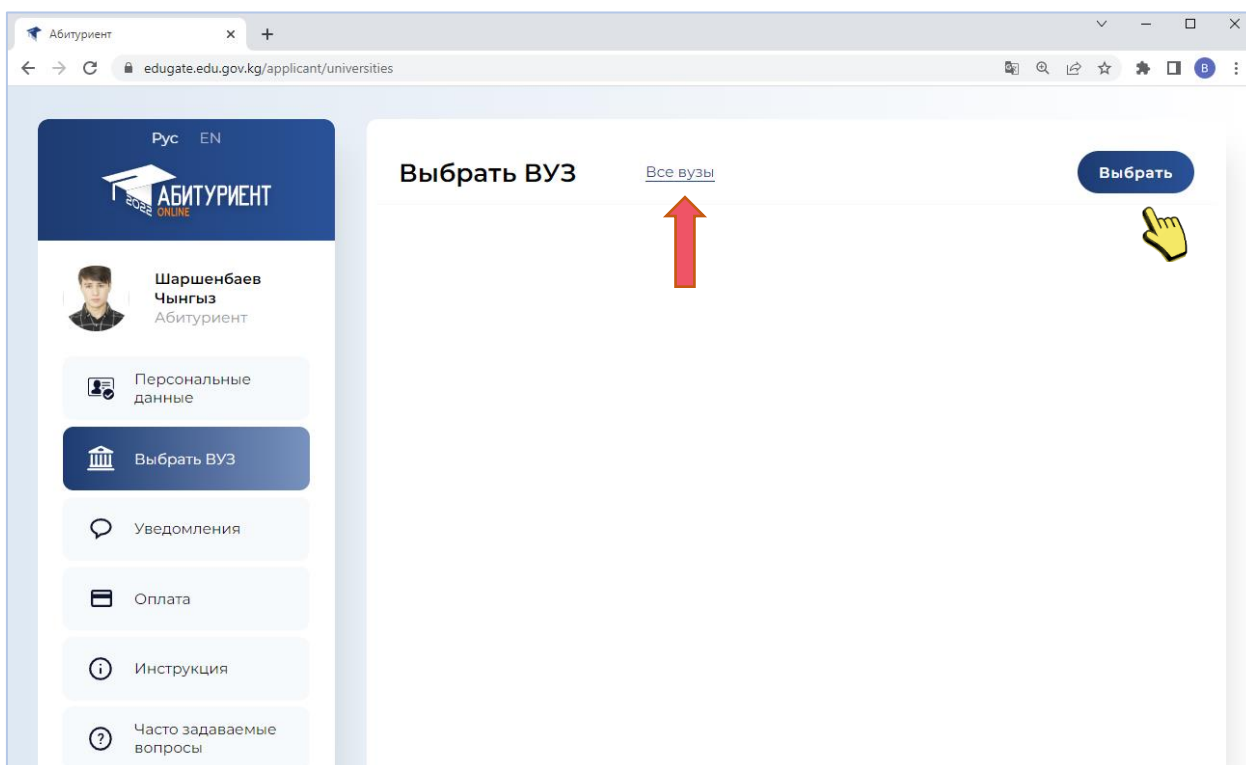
Абитуриент × +

edugate.edu.gov.kg/applicant/universities

B

Рус EN

АБИТУРИЕНТ
2022 ONLINE

Шаршенбаев Чынгыз
Абитуриент

Персональные данные

Выбрать ВУЗ

Уведомления

Оплата

Инструкция

Часто задаваемые вопросы

Выбрать ВУЗ

Все вузы

Выбрать